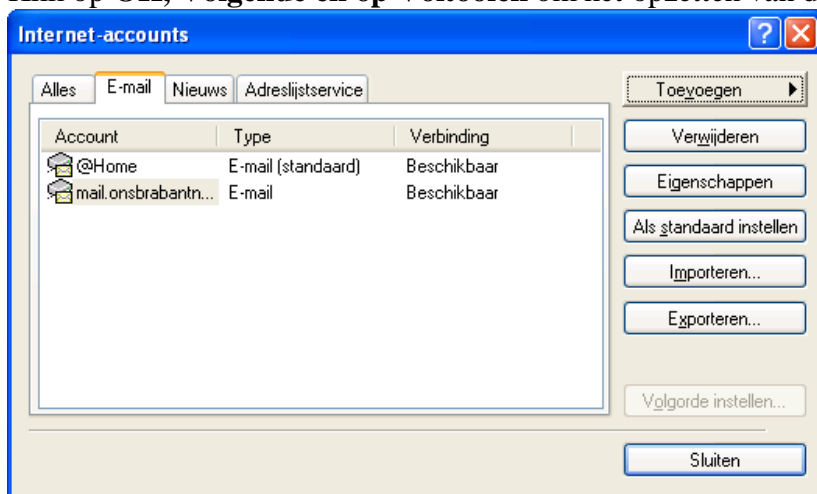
klik op OK, Volgende en op Voltooien om het opzetten van d

Internet-accounts

Alles | E-mail | Nieuws | Adreslijstservice

| Account | Type | Verbinding |
|---|---|---|
| @Home | E-mail (standaard) | Beschikbaar |
| mail.onsbrabantn... | E-mail | Beschikbaar |

Toevoegen

Verwijderen

Eigenschappen

Als standaard instellen

Importeren...

Exporteren...

Volgorde instellen...

Sluiten